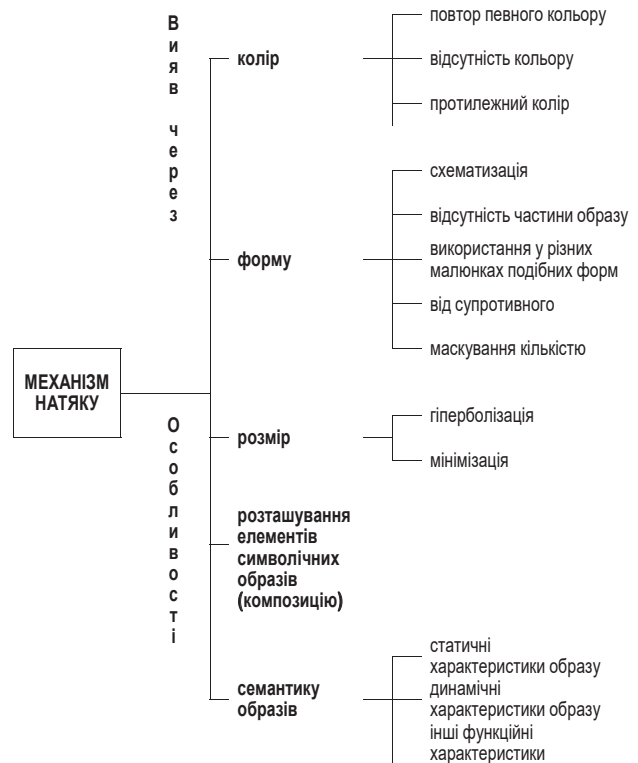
Вияв через

Особливості

МЕХАНІЗМ НАТЯКУ

колір

повтор певного кольору

відсутність кольору

протилежний колір

форму

схематизація

відсутність частини образу

використання у різних малюнках подібних форм

від супротивного

маскування кількістю

розмір

гіперболізація

мінімізація

розташування елементів символічних образів (композицію)

семантику образів

статичні характеристики образу

динамічні характеристики образу

інші функційні характеристики